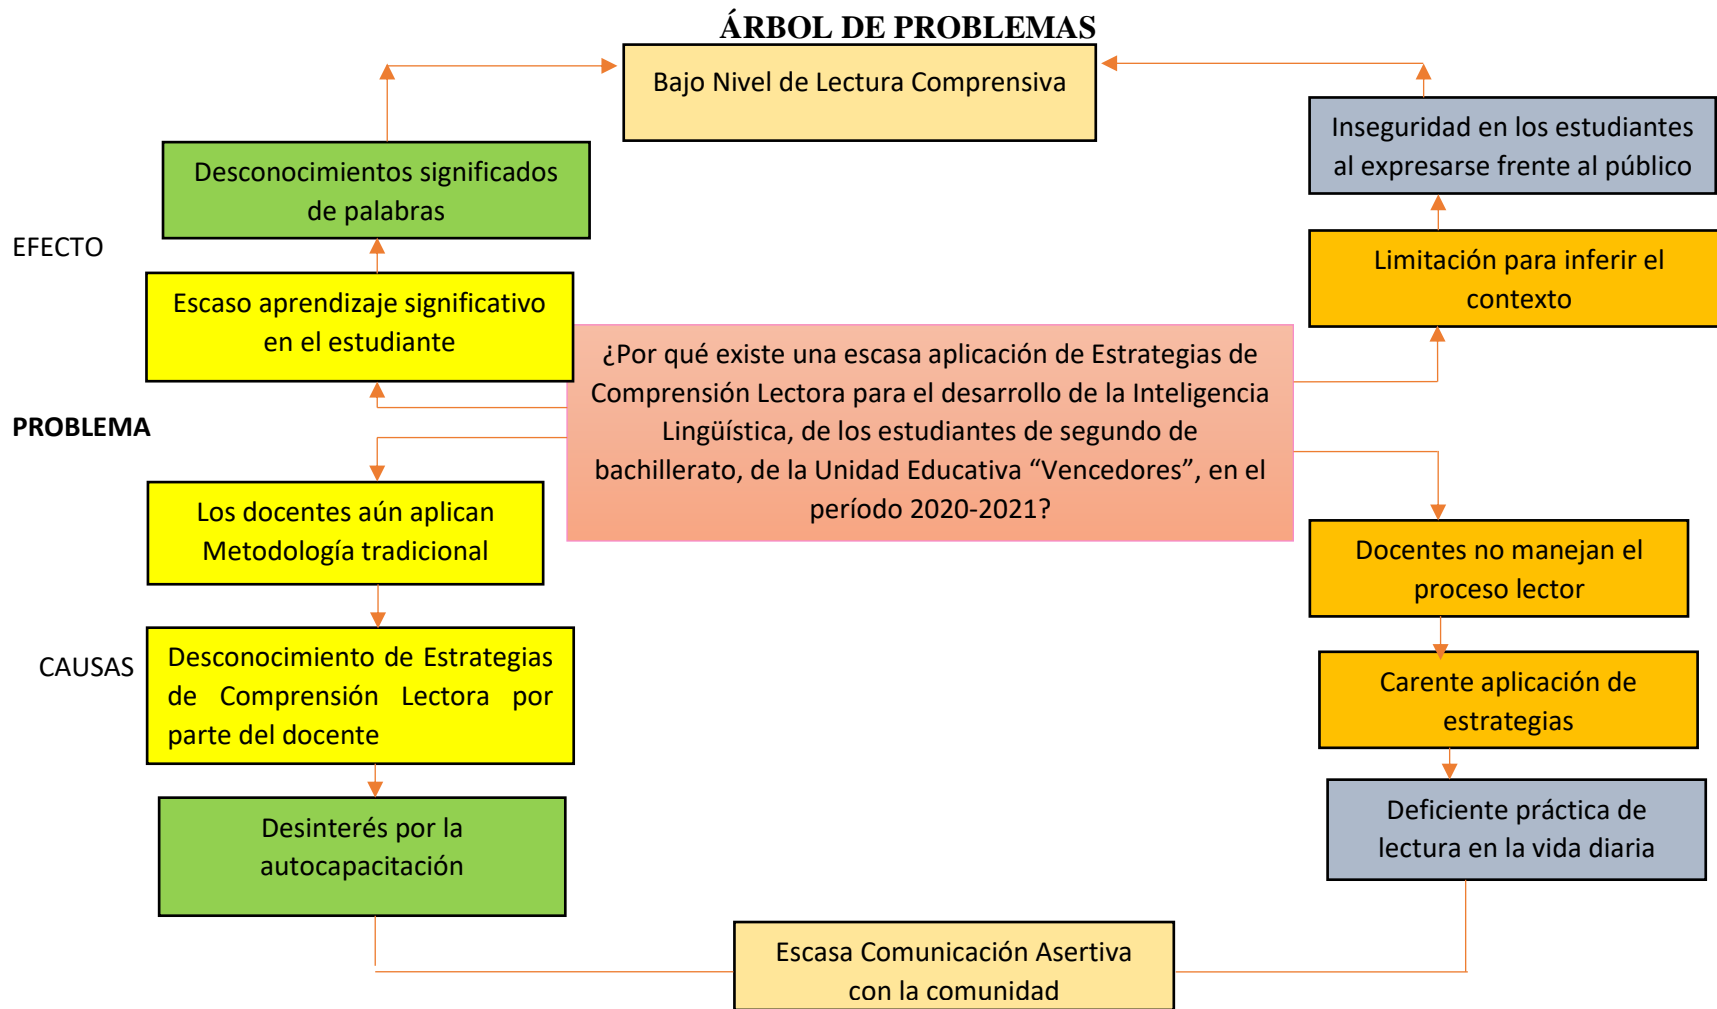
ÁRBOL DE PROBLEMAS

Bajo Nivel de Lectura Comprensiva

Desconocimientos significados de palabras

Inseguridad en los estudiantes al expresarse frente al público

EFECTO

Limitación para inferir el contexto

Escaso aprendizaje significativo en el estudiante

¿Por qué existe una escasa aplicación de Estrategias de Comprensión Lectora para el desarrollo de la Inteligencia Lingüística, de los estudiantes de segundo de bachillerato, de la Unidad Educativa "Vencedores", en el período 2020-2021?

PROBLEMA

Los docentes aún aplican Metodología tradicional

Docentes no manejan el proceso lector

CAUSAS

Desconocimiento de Estrategias de Comprensión Lectora por parte del docente

Carente aplicación de estrategias

Desinterés por la autocapacitación

Deficiente práctica de lectura en la vida diaria

Escasa Comunicación Asertiva con la comunidad